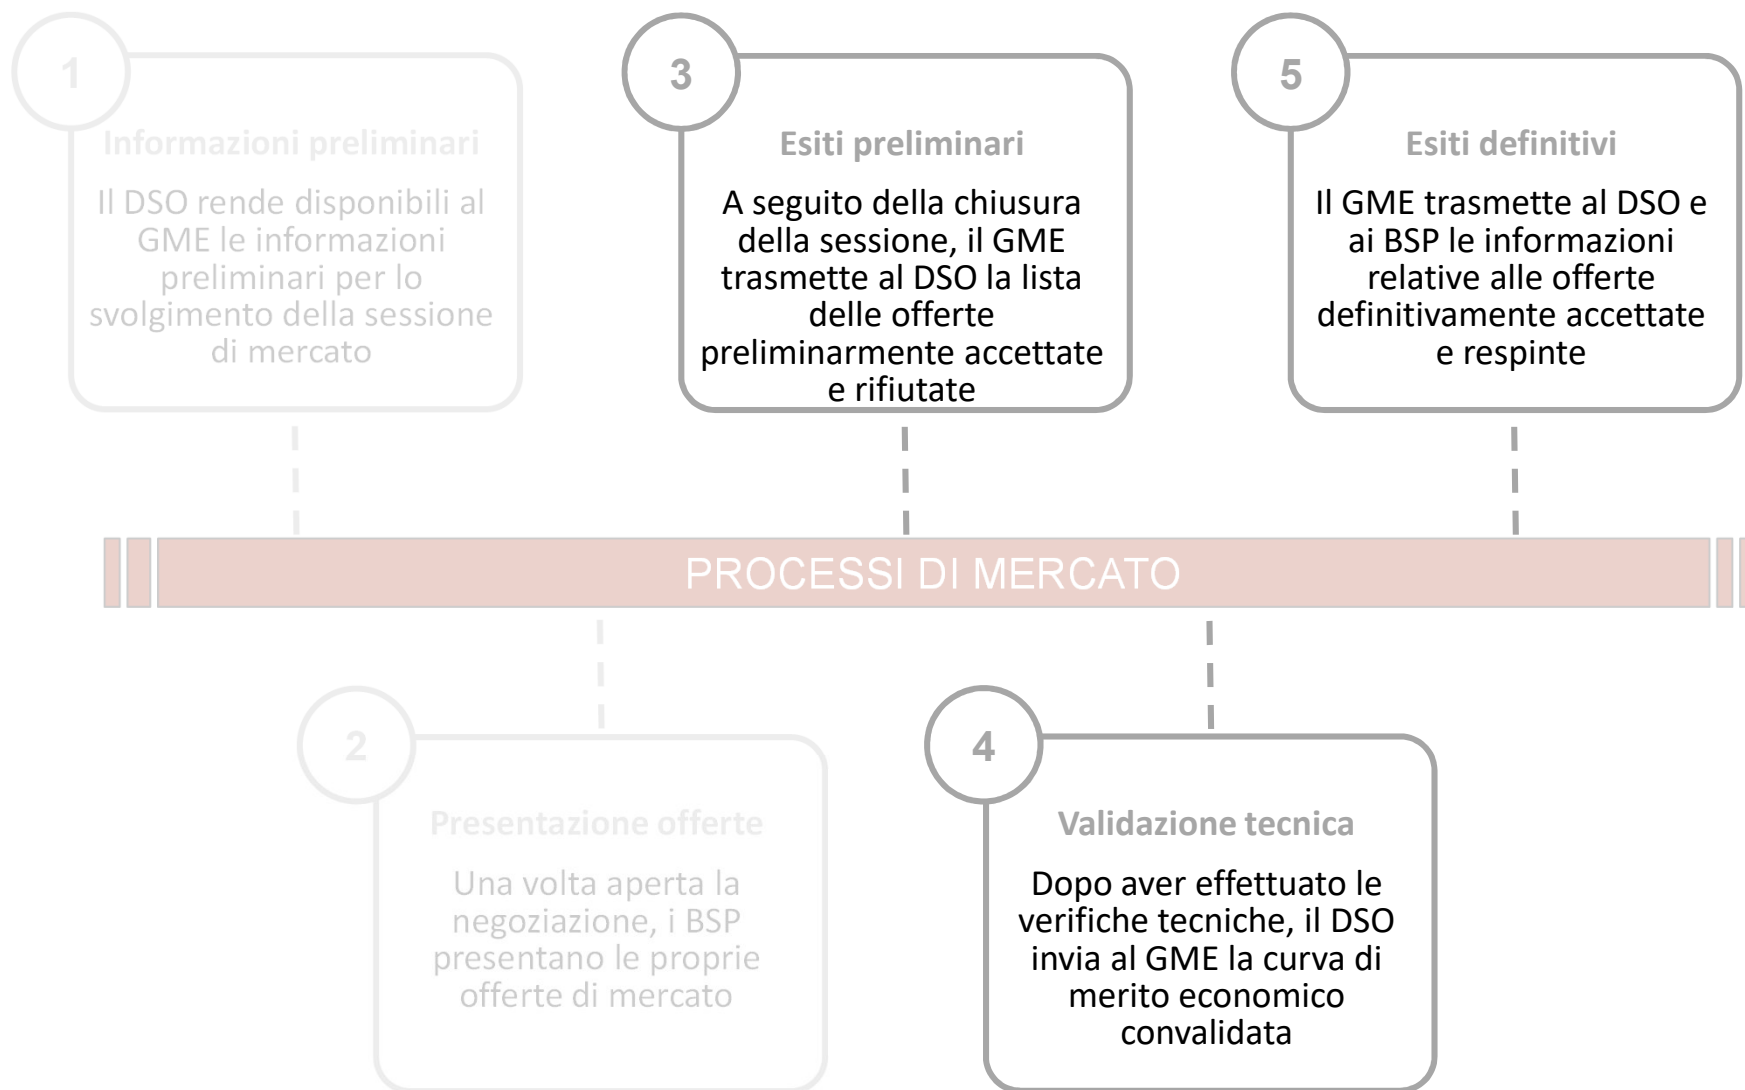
1

Informazioni preliminari

Il DSO rende disponibili al GME le informazioni preliminari per lo svolgimento della sessione di mercato

3

Esiti preliminari

A seguito della chiusura della sessione, il GME trasmette al DSO la lista delle offerte preliminarmente accettate e rifiutate

5

Esiti definitivi

Il GME trasmette al DSO e ai BSP le informazioni relative alle offerte definitivamente accettate e respinte

PROCESSI DI MERCATO

2

Presentazione offerte

Una volta aperta la negoziazione, i BSP presentano le proprie offerte di mercato

4

Validazione tecnica

Dopo aver effettuato le verifiche tecniche, il DSO invia al GME la curva di merito economico convalidata